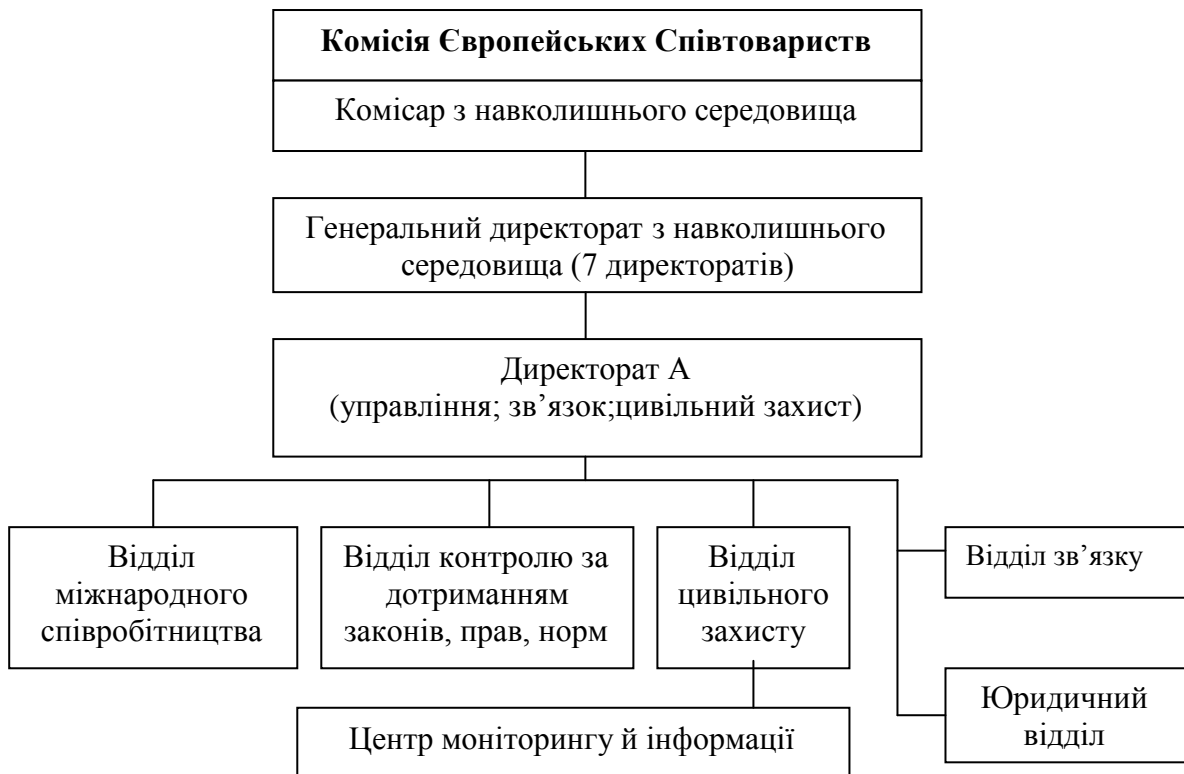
**Комісія Європейських Співтовариств**

Комісар з навколишнього середовища

Генеральний директорат з навколишнього середовища (7 директоратів)

Директорат А
(управління; зв’язок;цивільний захист)

Відділ міжнародного співробітництва

Відділ контролю за дотриманням законів, прав, норм

Відділ цивільного захисту

Відділ зв’язку

Юридичний відділ

Центр моніторингу й інформації